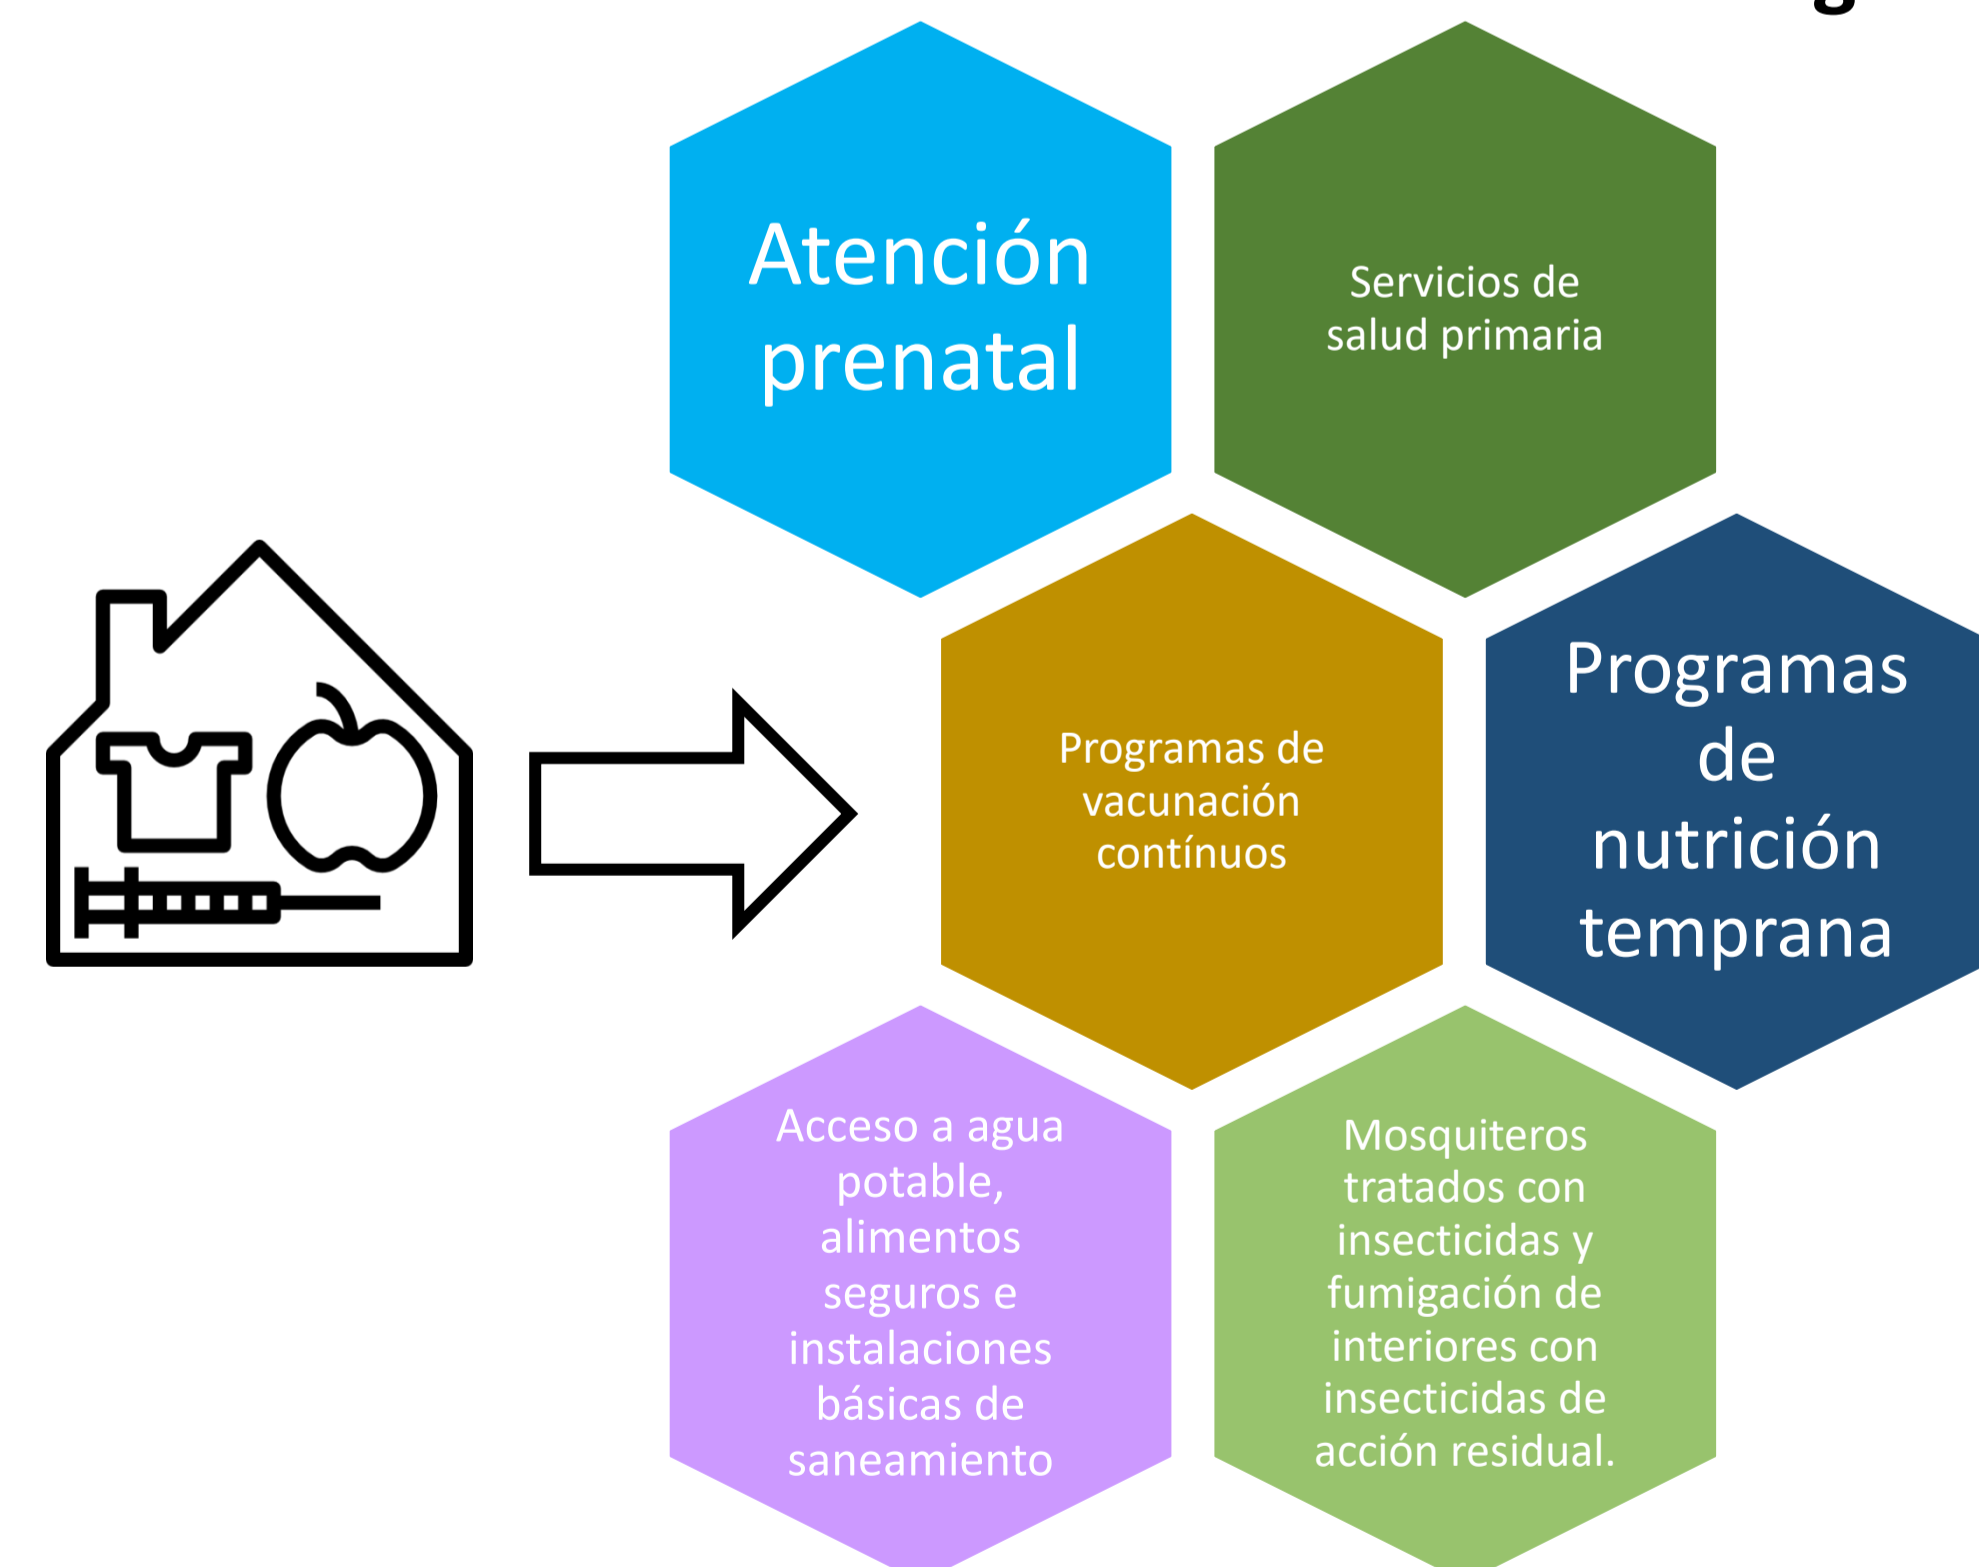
Atención prenatal

Servicios de salud primaria

Programas de vacunación contínuos

Programas de nutrición temprana

Acceso a agua potable, alimentos seguros e instalaciones básicas de saneamiento

Mosquiteros tratados con insecticidas y fumigación de interiores con insecticidas de acción residual.